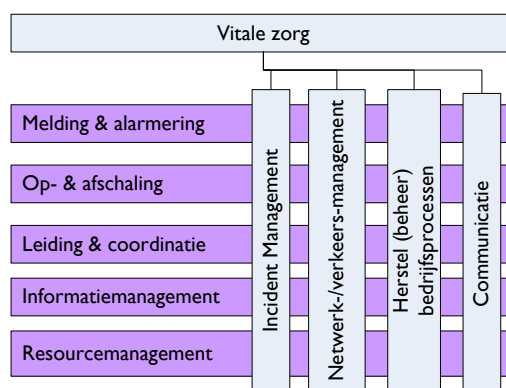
Vitale zorg

Melding & alarmering

Op- & afschaling

Leiding & coordinatie

Informatiemanagement

Resourcemanagement

Incident Management

Netwerk-/verkeers-management

Herstel (beheer) bedrijfsprocessen

Communicatie